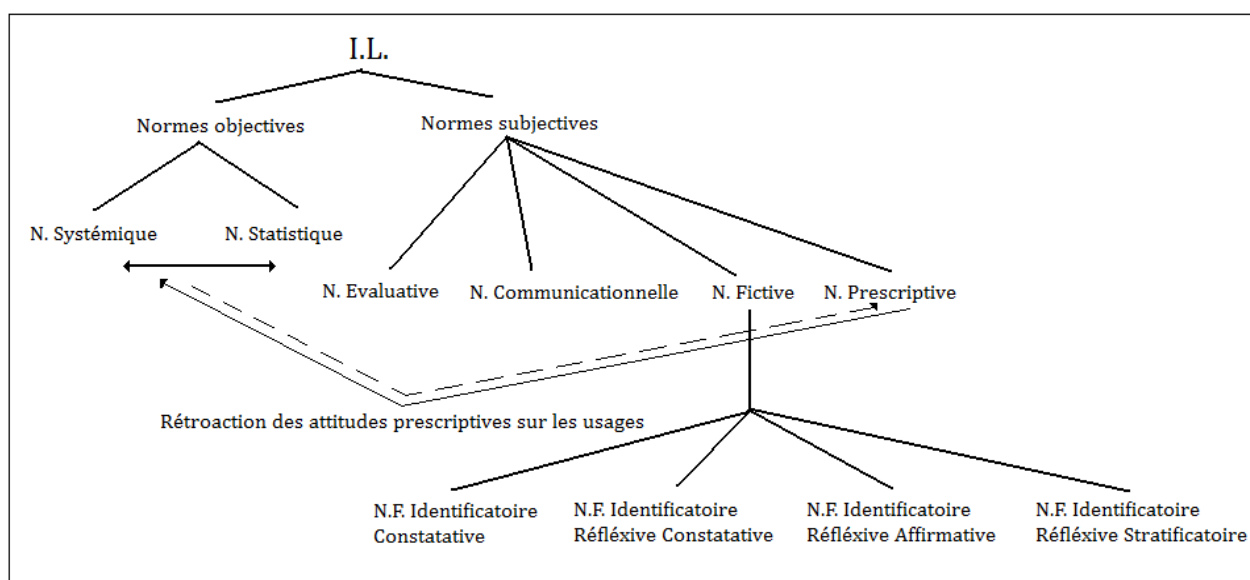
I.L.

Normes objectives

Normes subjectives

N. Systémique

N. Statistique

N. Evaluative

N. Communicationnelle

N. Fictive

N. Prescriptive

Rétroaction des attitudes prescriptives sur les usages

N.F. Identificatoire Constatative

N.F. Identificatoire Réfléxive Constatative

N.F. Identificatoire Réfléxive Affirmative

N.F. Identificatoire Réfléxive Stratificatoire